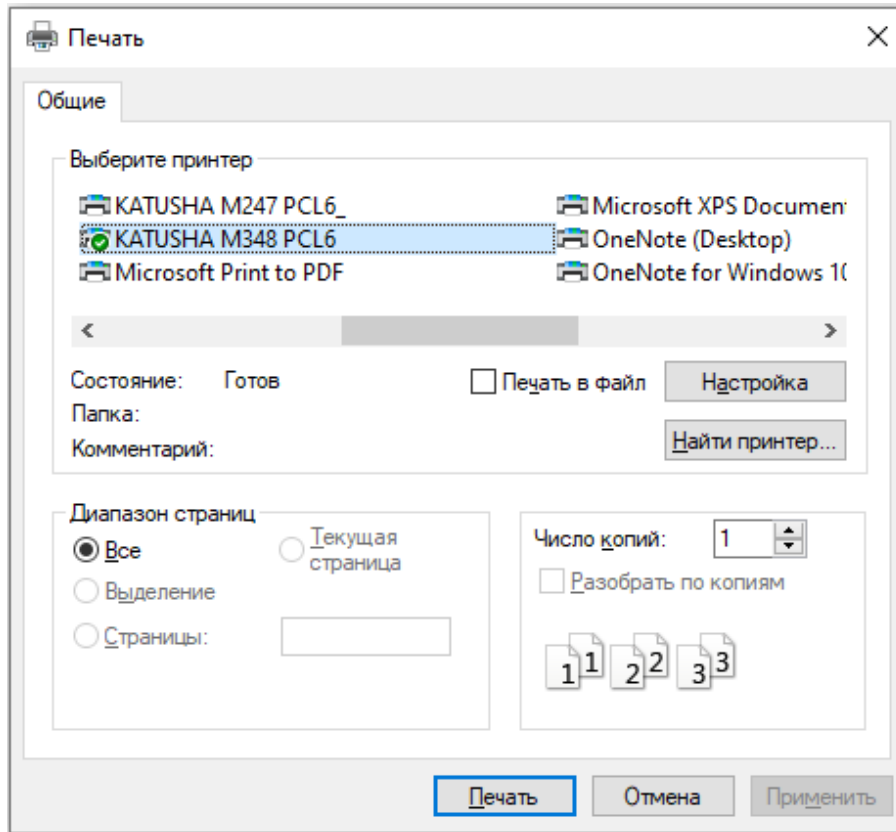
Печать

Общие

Выберите принтер

KATUSHA M247 PCL6_
KATUSHA M348 PCL6
Microsoft Print to PDF
Microsoft XPS Documen
OneNote (Desktop)
OneNote for Windows 1(

Состояние: Готов
Папка:
Комментарий:

Печать в файл
Настройка
Найти принтер...

Диапазон страниц
Все
Текущая страница
Выделение
Страницы:

Число копий: 1
Разобрать по копиям

1 1 2 2 3 3

Печать
Отмена
Применить